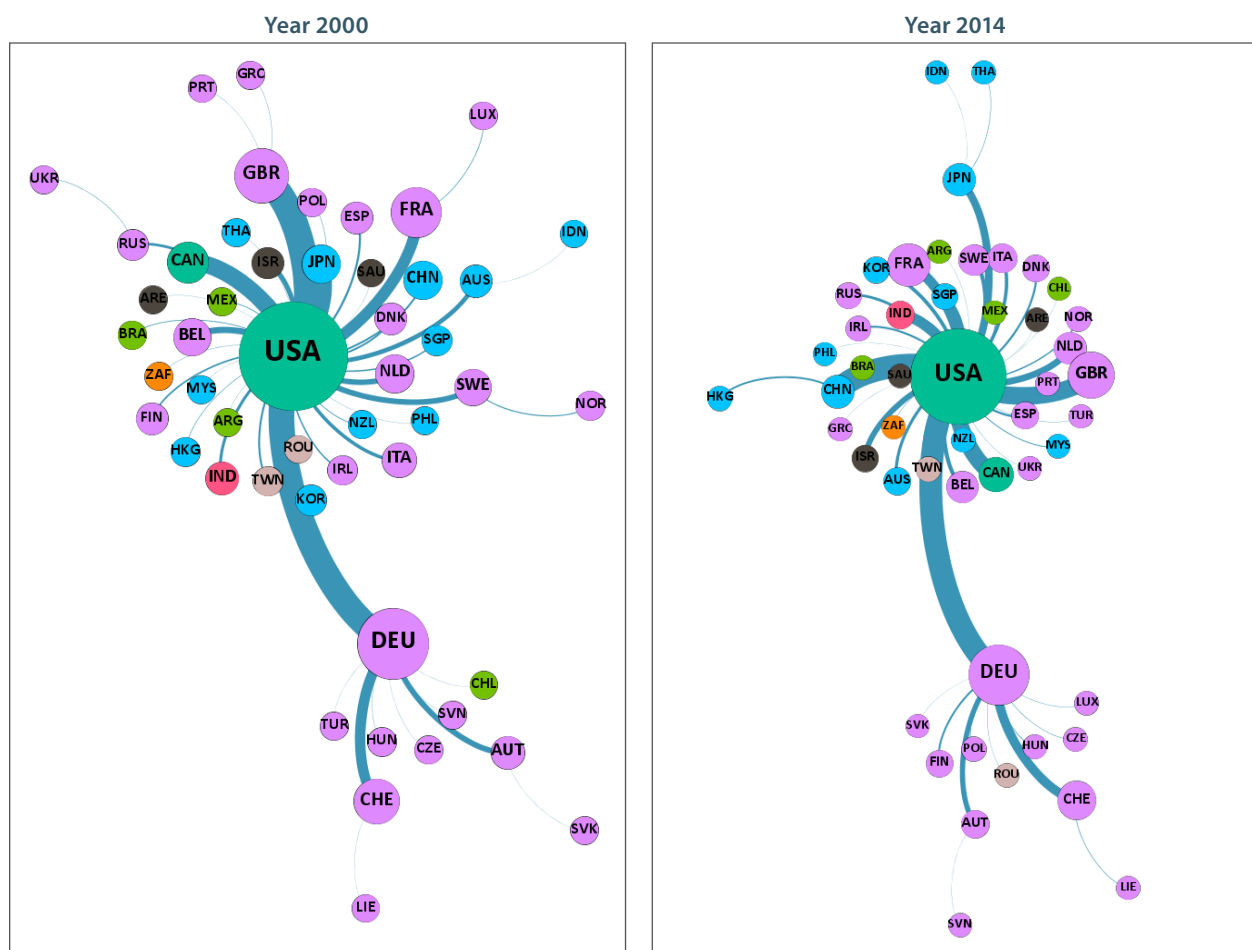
Year 2000

PRT GRC LUX UKR GBR POL ESP FRA THA ISR JPN RUS CAN SAU IDN CHN AUS ARE MEX DNK BRA BEL SGP USA NLD ZAF MYS SWE NOR FIN ARG NZL PHL HKG ROU IRL ITA IND TWN KOR DEU CHL SVN TUR HUN CZE AUT CHE SVK LIE

Year 2014

IDN THA JPN ARG KOR FRA SWE ITA DNK RUS SGP CHL MEX ARE NOR IRL IND NLD PHL BRA USA SAU GBR HKG CHN PRT TUR ESP ZAF GRC NZL MYS ISR TWN UKR CAN AUS BEL DEU LUX SVK HUN CZE POL FIN ROU CHE AUT LIE SVN